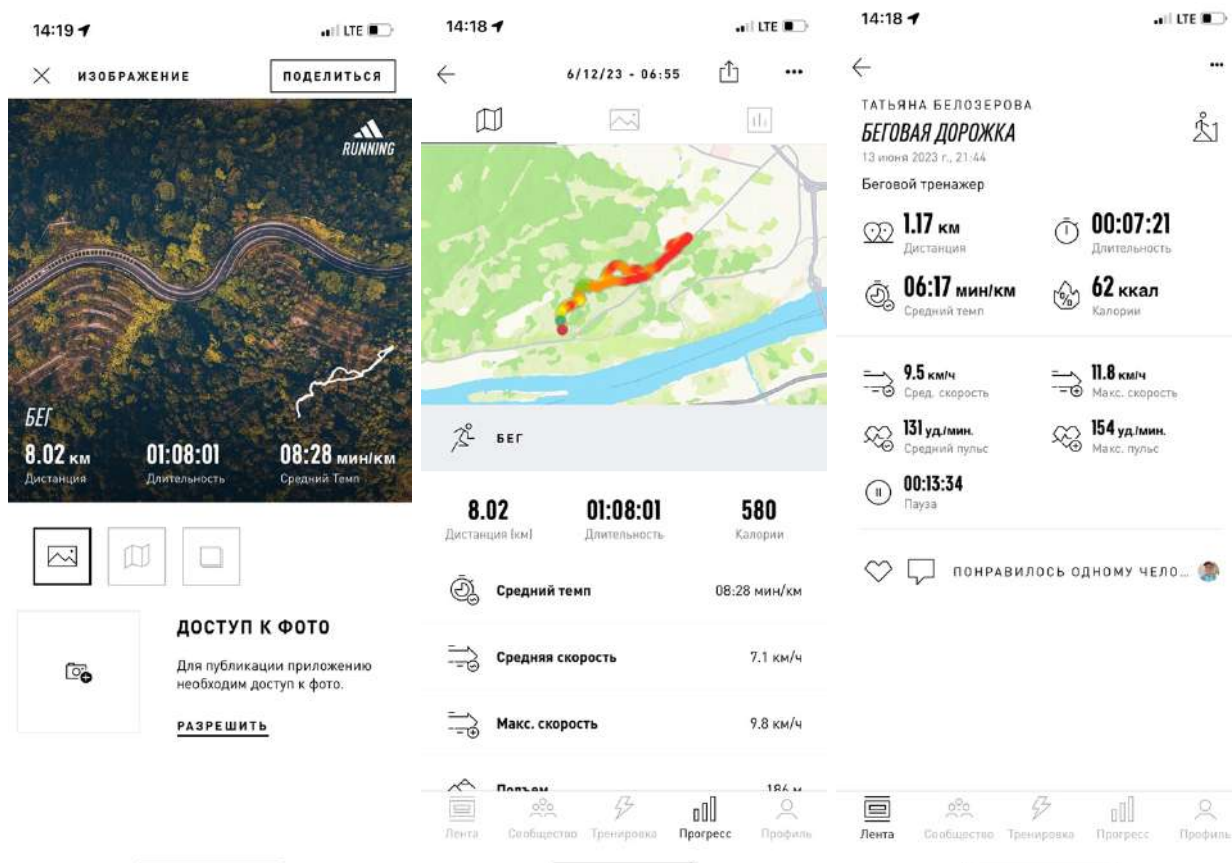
14:19
LTE
ИЗОБРАЖЕНИЕ
ПОДЕЛИТЬСЯ
RUNNING
БЕГ
8.02 км
Дистанция
01:08:01
Длительность
08:28 мин/км
Средний Темп

ДОСТУП К ФОТО
Для публикации приложению необходим доступ к фото.
РАЗРЕШИТЬ

14:18
LTE
6/12/23 - 06:55
БЕГ
8.02
Дистанция (км)
01:08:01
Длительность
580
Калории
Средний темп 08:28 мин/км
Средняя скорость 7.1 км/ч
Макс. скорость 9.8 км/ч
Подъем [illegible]
Лента Сообщество Тренировка Прогресс Профиль

14:18
LTE
ТАТЬЯНА БЕЛОЗЕРОВА
БЕГОВАЯ ДОРОЖКА
13 июня 2023 г., 21:44
Беговой тренажер
1.17 км
Дистанция
00:07:21
Длительность
06:17 мин/км
Средний темп
62 ккал
Калории
9.5 км/ч
Сред. скорость
11.8 км/ч
Макс. скорость
131 уд./мин.
Средний пульс
154 уд./мин.
Макс. пульс
00:13:34
Пауза
ПОНРАВИЛОСЬ ОДНОМУ ЧЕЛО...
Лента Сообщество Тренировка Прогресс Профиль